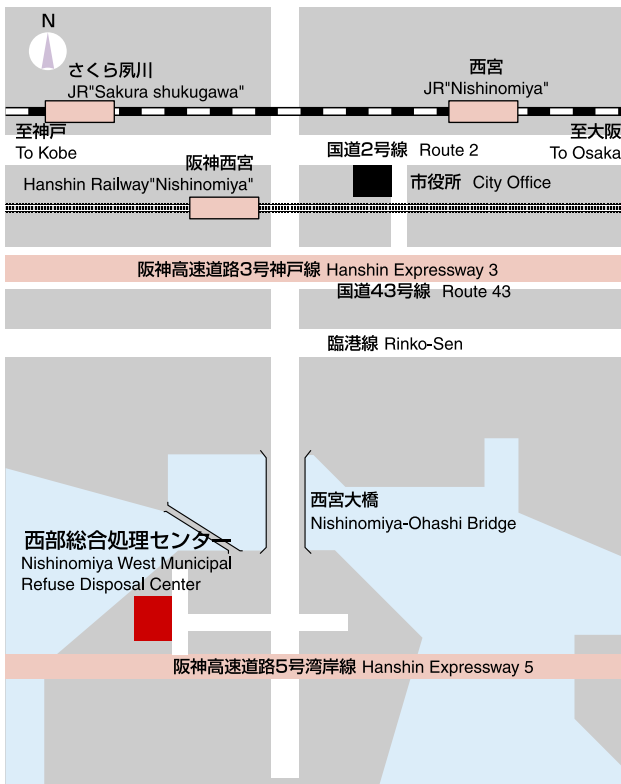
N

さくら夙川
JR"Sakura shukugawa"

西宮
JR"Nishinomiya"

至神戸
To Kobe

至大阪
To Osaka

阪神西宮
Hanshin Railway"Nishinomiya"

国道2号線 Route 2

市役所 City Office

阪神高速道路3号神戸線 Hanshin Expressway 3

国道43号線 Route 43

臨港線 Rinko-Sen

西宮大橋
Nishinomiya-Ohashi Bridge

西部総合処理センター
Nishinomiya West Municipal Refuse Disposal Center

阪神高速道路5号湾岸線 Hanshin Expressway 5